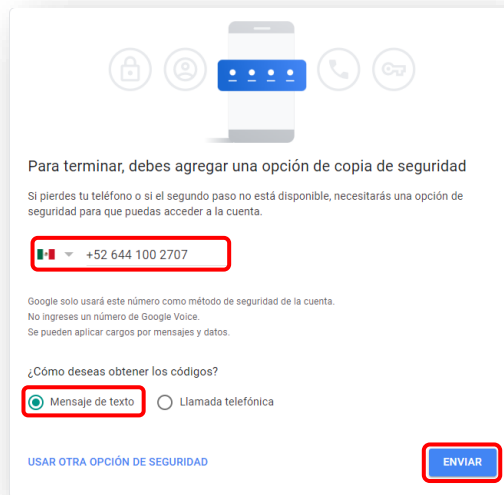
Para terminar, debes agregar una opción de copia de seguridad

Si pierdes tu teléfono o si el segundo paso no está disponible, necesitarás una opción de seguridad para que puedas acceder a la cuenta.

+52 644 100 2707

Google solo usará este número como método de seguridad de la cuenta.
No ingreses un número de Google Voice.
Se pueden aplicar cargos por mensajes y datos.

¿Cómo deseas obtener los códigos?

Mensaje de texto

Llamada telefónica

USAR OTRA OPCIÓN DE SEGURIDAD

ENVIAR